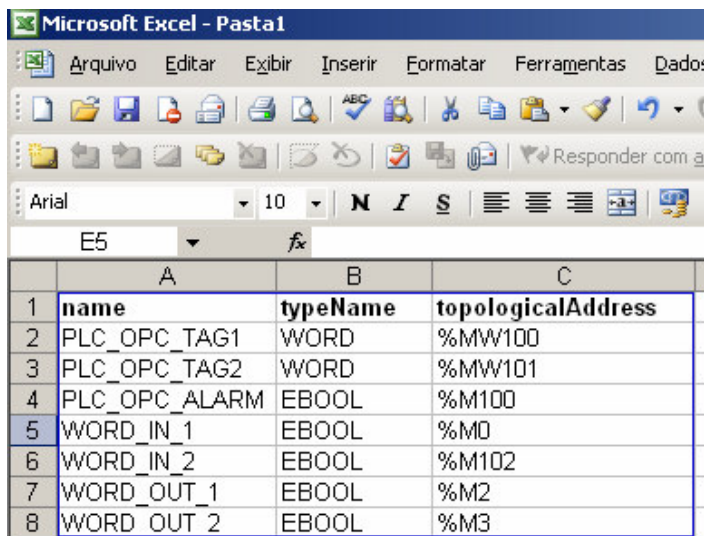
Microsoft Excel - Pasta1

Arquivo Editar Exibir Inserir Formatar Ferramentas Dados

Responder com a

Arial 10 N I S

E5 $f_x$

|   | A | B | C |
|---|---|---|---|
| 1 | name | typeName | topologicalAddress |
| 2 | PLC_OPC_TAG1 | WORD | %MW100 |
| 3 | PLC_OPC_TAG2 | WORD | %MW101 |
| 4 | PLC_OPC_ALARM | EBOOL | %M100 |
| 5 | WORD_IN_1 | EBOOL | %M0 |
| 6 | WORD_IN_2 | EBOOL | %M102 |
| 7 | WORD_OUT_1 | EBOOL | %M2 |
| 8 | WORD_OUT_2 | EBOOL | %M3 |